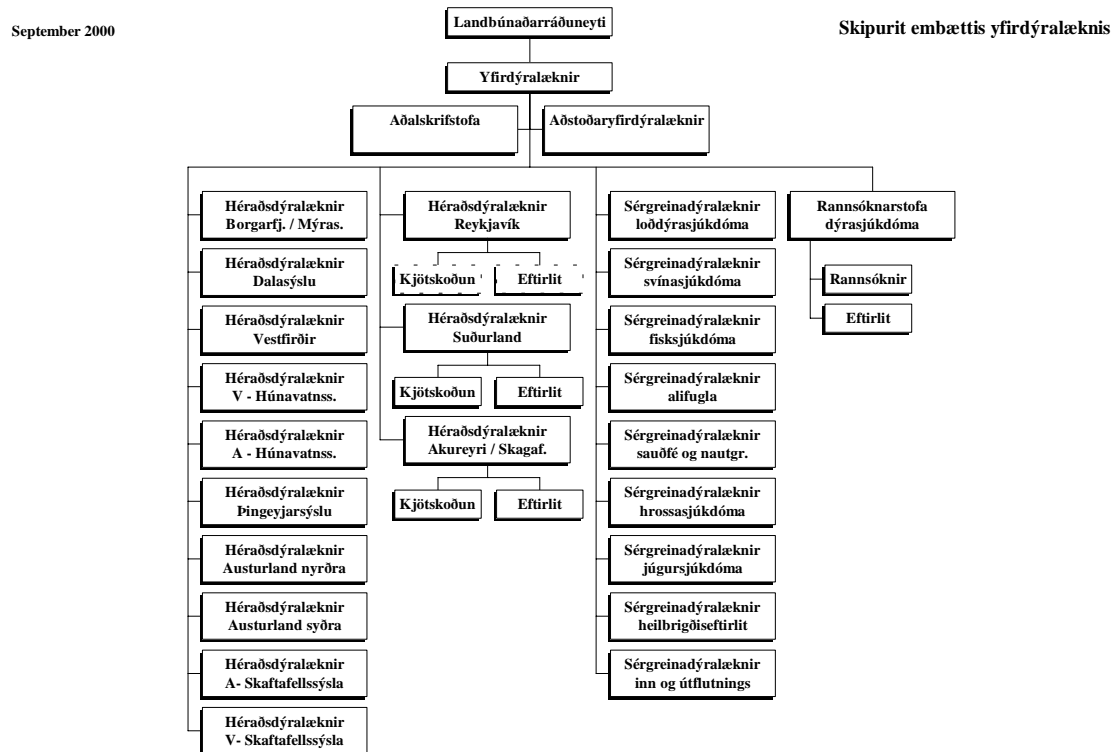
September 2000

Landbúnaðarráðuneyti

Skipurit embættis yfirdýralæknis

Yfirdýralæknir

Aðalskrifstofa

Aðstoðaryfirdýralæknir

Héraðsdýralæknir Borgarfj. / Mýras.

Héraðsdýralæknir Dalasýslu

Héraðsdýralæknir Vestfirðir

Héraðsdýralæknir V - Húnavatnss.

Héraðsdýralæknir A - Húnavatnss.

Héraðsdýralæknir Þingeyjarsýslu

Héraðsdýralæknir Austurland nyrðra

Héraðsdýralæknir Austurland syðra

Héraðsdýralæknir A- Skaftafellssýsla

Héraðsdýralæknir V- Skaftafellssýsla

Héraðsdýralæknir Reykjavík

Kjötskoðun

Eftirlit

Héraðsdýralæknir Suðurland

Kjötskoðun

Eftirlit

Héraðsdýralæknir Akureyri / Skagaf.

Kjötskoðun

Eftirlit

Sérgreinadýralæknir loðdýrasjúkdóma

Sérgreinadýralæknir svínasjúkdóma

Sérgreinadýralæknir fisksjúkdóma

Sérgreinadýralæknir alifugla

Sérgreinadýralæknir sauðfé og nautgr.

Sérgreinadýralæknir hrossasjúkdóma

Sérgreinadýralæknir júgursjúkdóma

Sérgreinadýralæknir heilbrigðiseftirlit

Sérgreinadýralæknir inn og útflutnings

Rannsóknarstofa dýrasjúkdóma

Rannsóknir

Eftirlit